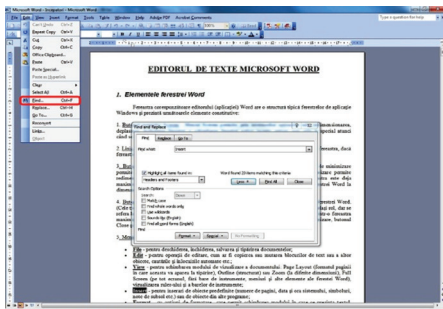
Microsoft Word - Lecție.doc

File Edit View Insert Format Tools Table Window Help Adobe PDF Acrobat Comments

Type a question for help

Can't Undo Ctrl+Z
Repeat Copy Ctrl+Y
Cut Ctrl+X
Copy Ctrl+C
Office Clipboard...
Paste Ctrl+V
Paste Special...
Paste as Hyperlink
Clear
Select All Ctrl+A
Find... Ctrl+F
Replace... Ctrl+H
Go To... Ctrl+G
Links...
Object

EDITORUL DE TEXTE MICROSOFT WORD

1. Elementele ferestrei Word

Fereastra corespunzătoare editorului (aplicației) Word are o structură tipică ferestrelor de aplicație Windows și prezintă următoarele elemente constitutive:

Find and Replace
Find Replace Go To
Find what: Insert
Highlight all items found in:
Headers and Footers
Word found 29 items matching this criteria
Less Find All Close
Search Options
Search: Down
Match case
Find whole words only
Use wildcards
Sounds like (English)
Find all word forms (English)
Find
Format Special No Formatting

File - pentru deschiderea, închiderea, salvarea și tipărirea documentelor;
Edit - pentru operații de editare, cum ar fi copierea sau mutarea blocurilor de text sau a altor obiecte, căutările și înlocuirile automate etc.;
View - pentru schimbarea modului de vizualizare a documentului: Page Layout (formatul paginii este cel care va apare la tipărire), Outline (structură) sau Zoom (la diferite dimensiuni), Full Screen (pe tot ecranul), fără bare de instrumente, meniuri și alte elemente ale ferestrei Word), vizualizarea rulerului și a barelor de instrumente;
Insert - pentru inserarea de obiecte predefinite (numere de pagină, data și ora sistemului, simboluri, note de subsol etc.) sau de obiecte din alte programe;